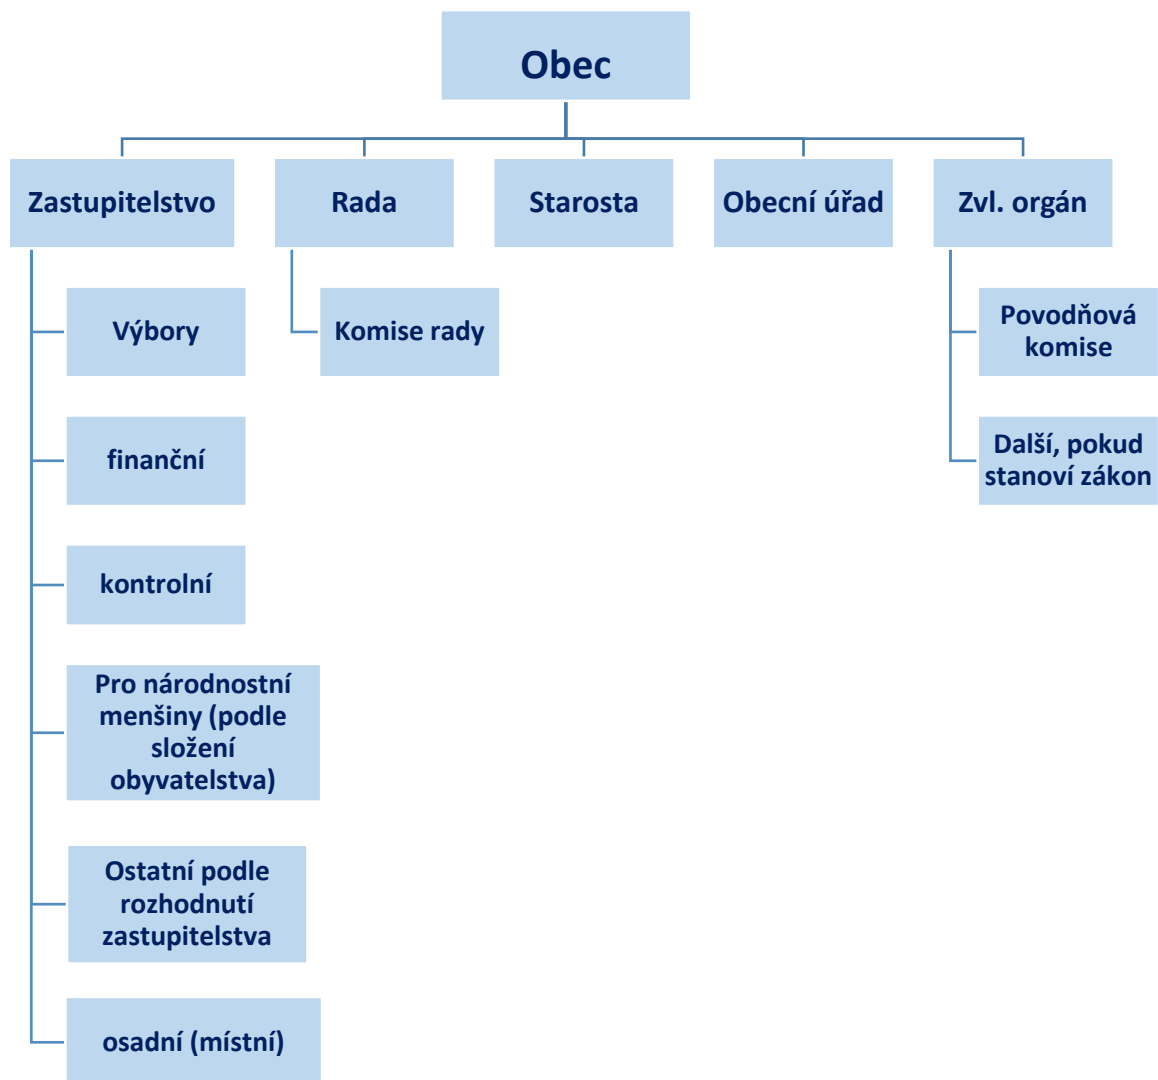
Obec

Zastupitelstvo

Rada

Starosta

Obecní úřad

Zvl. orgán

Výbory

finanční

kontrolní

Pro národnostní menšiny (podle složení obyvatelstva)

Ostatní podle rozhodnutí zastupitelstva

osadní (místní)

Komise rady

Povodňová komise

Další, pokud stanoví zákon